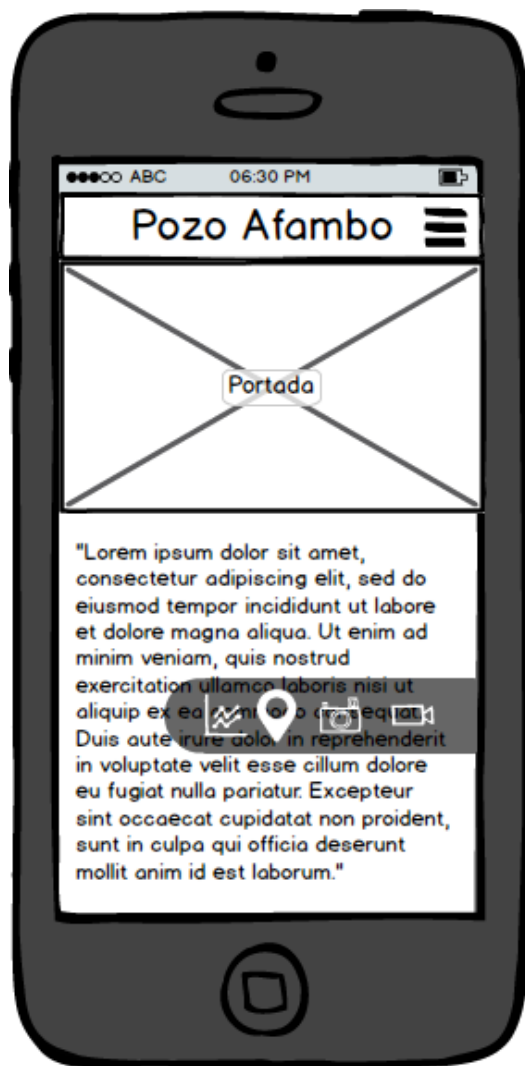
●●●○○ ABC 06:30 PM

Pozo Afambo

Portada

"Lorem ipsum dolor sit amet, consectetur adipiscing elit, sed do eiusmod tempor incididunt ut labore et dolore magna aliqua. Ut enim ad minim veniam, quis nostrud exercitation ullamco laboris nisi ut aliquip ex ea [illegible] Duis aute irure dolor in reprehenderit in voluptate velit esse cillum dolore eu fugiat nulla pariatur. Excepteur sint occaecat cupidatat non proident, sunt in culpa qui officia deserunt mollit anim id est laborum."